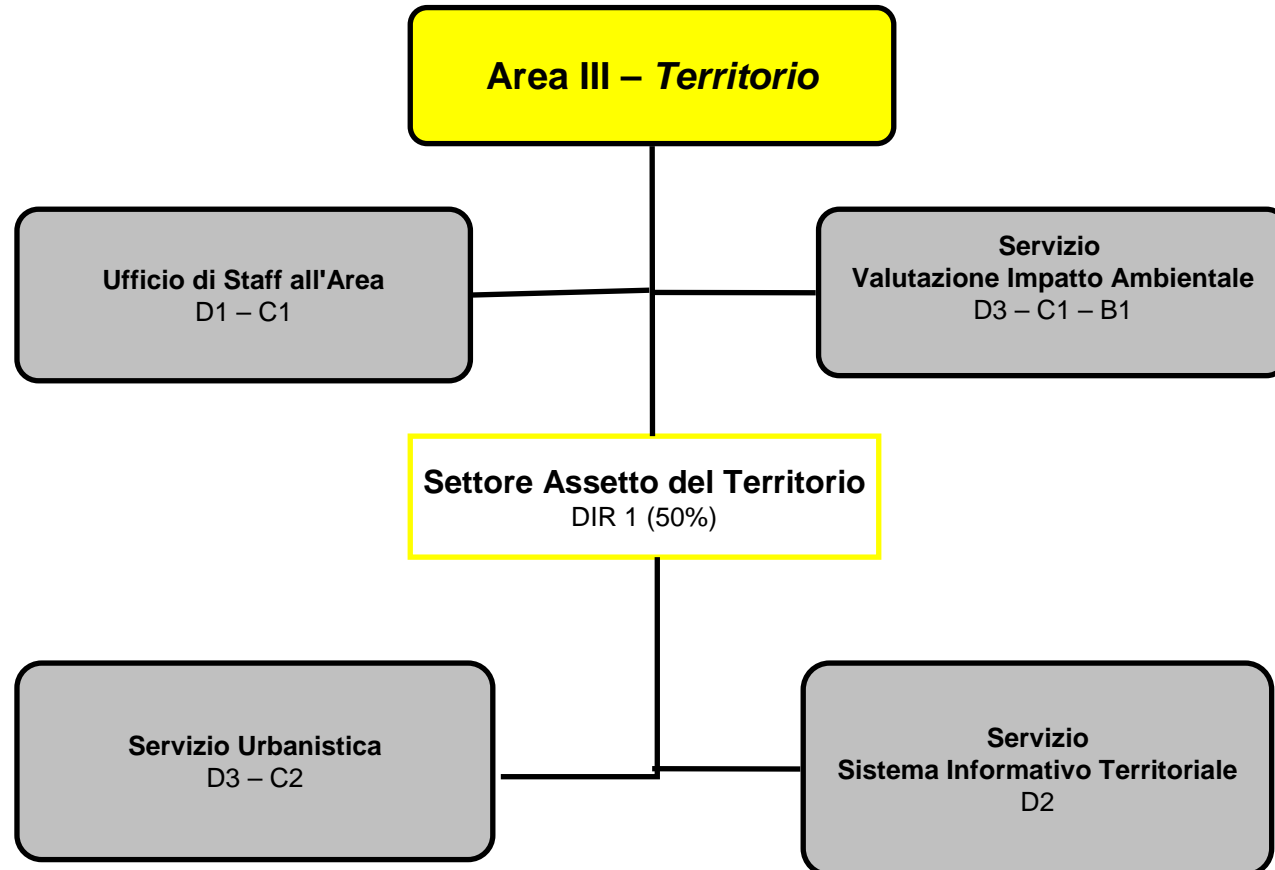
Area III – Territorio

Ufficio di Staff all'Area
D1 – C1

Servizio
Valutazione Impatto Ambientale
D3 – C1 – B1

Settore Assetto del Territorio
DIR 1 (50%)

Servizio Urbanistica
D3 – C2

Servizio
Sistema Informativo Territoriale
D2